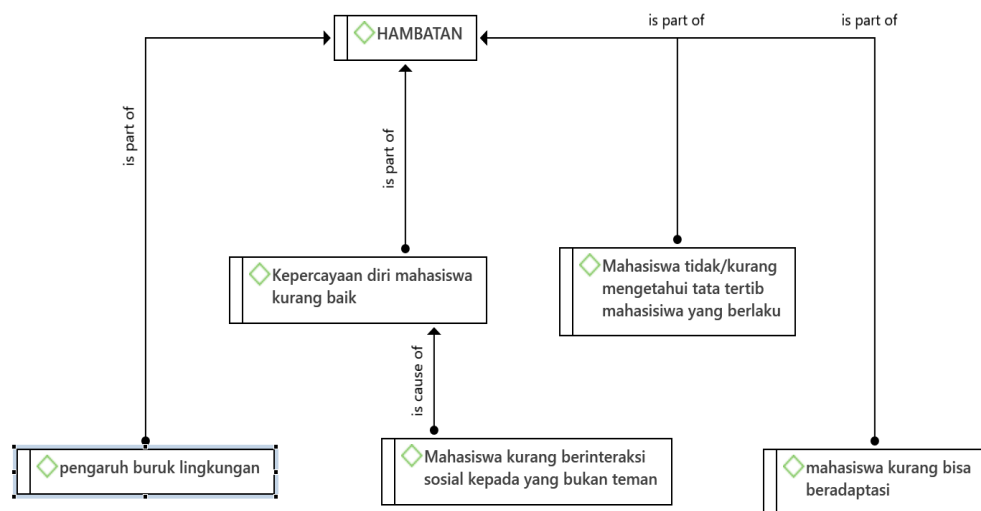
HAMBATAN

is part of

is part of

is part of

is part of

Kepercayaan diri mahasiswa kurang baik

Mahasiswa tidak/kurang mengetahui tata tertib mahasisiwa yang berlaku

is cause of

pengaruh buruk lingkungan

Mahasiswa kurang berinteraksi sosial kepada yang bukan teman

mahasiswa kurang bisa beradaptasi